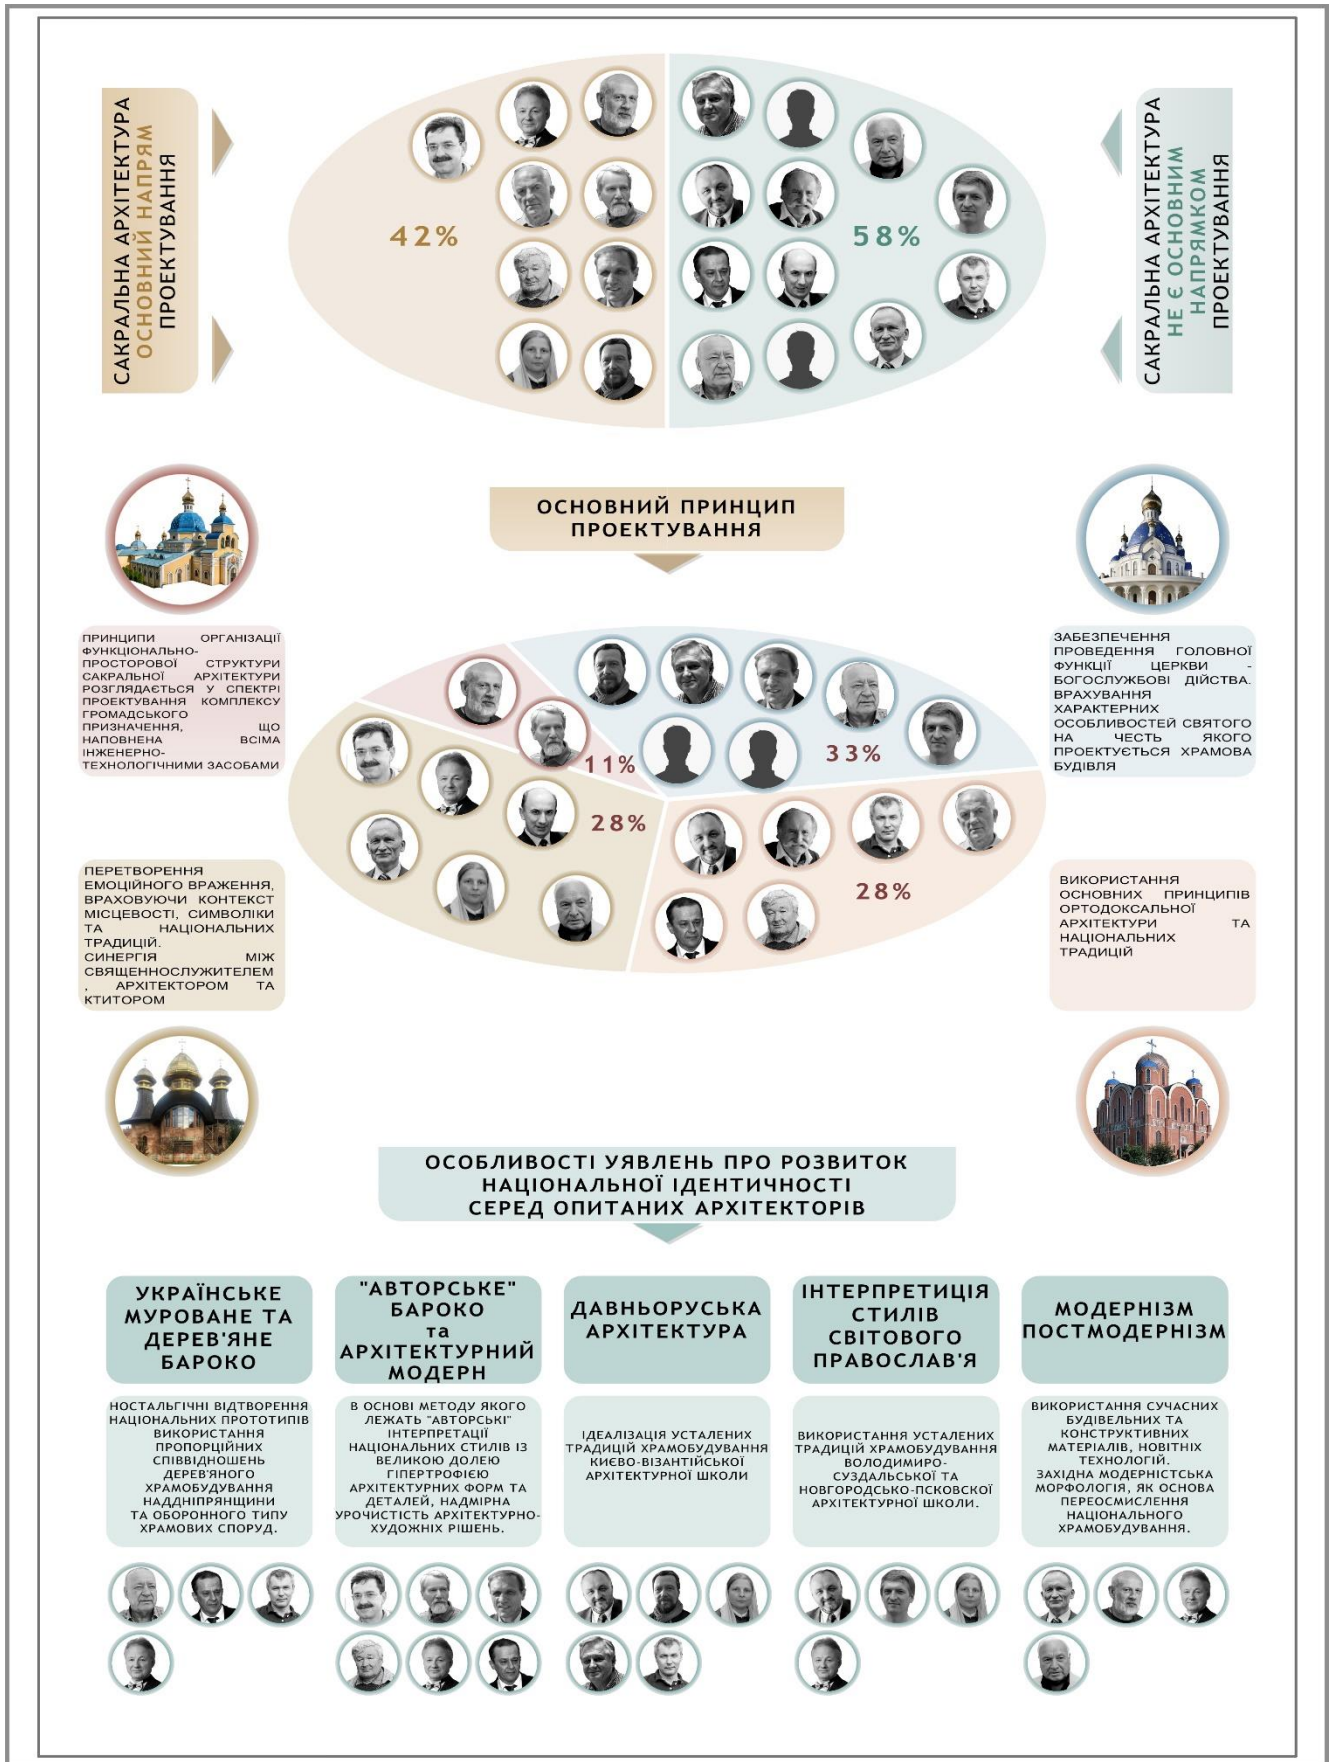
САКРАЛЬНА АРХІТЕКТУРА ОСНОВНИЙ НАПРЯМ ПРОЕКТУВАННЯ

42%

58%

САКРАЛЬНА АРХІТЕКТУРА НЕ Є ОСНОВНИМ НАПРЯМКОМ ПРОЕКТУВАННЯ

ОСНОВНИЙ ПРИНЦИП ПРОЕКТУВАННЯ

ПРИНЦИПИ ОРГАНІЗАЦІЇ ФУНКЦІОНАЛЬНО-ПРОСТОРОВОЇ СТРУКТУРИ САКРАЛЬНОЇ АРХІТЕКТУРИ РОЗГЛЯДАЄТЬСЯ У СПЕКТРІ ПРОЕКТУВАННЯ КОМПЛЕКСУ ГРОМАДСЬКОГО ПРИЗНАЧЕННЯ, ЩО НАПОВНЕНА ВСІМА ІНЖЕНЕРНО-ТЕХНОЛОГІЧНИМИ ЗАСОБАМИ

ЗАБЕЗПЕЧЕННЯ ПРОВЕДЕННЯ ГОЛОВНОЇ ФУНКЦІЇ ЦЕРКВИ - БОГОСЛУЖБОВІ ДІЙСТВА. ВРАХУВАННЯ ХАРАКТЕРНИХ ОСОБЛИВОСТЕЙ СВЯТОГО НА ЧЕСТЬ ЯКОГО ПРОЕКТУЄТЬСЯ ХРАМОВА БУДІВЛЯ

11%

33%

28%

28%

ПЕРЕТВОРЕННЯ ЕМОЦІЙНОГО ВРАЖЕННЯ, ВРАХОВУЮЧИ КОНТЕКСТ МІСЦЕВОСТІ, СИМВОЛІКИ ТА НАЦІОНАЛЬНИХ ТРАДИЦІЙ.
СИНЕРГІЯ МІЖ СВЯЩЕННОСЛУЖИТЕЛЕМ , АРХІТЕКТОРОМ ТА КТИТОРОМ

ВИКОРИСТАННЯ ОСНОВНИХ ПРИНЦИПІВ ОРТОДОКСАЛЬНОЇ АРХІТЕКТУРИ ТА НАЦІОНАЛЬНИХ ТРАДИЦІЙ

ОСОБЛИВОСТІ УЯВЛЕНЬ ПРО РОЗВИТОК НАЦІОНАЛЬНОЇ ІДЕНТИЧНОСТІ СЕРЕД ОПИТАНИХ АРХІТЕКТОРІВ

УКРАЇНСЬКЕ МУРОВАНЕ ТА ДЕРЕВ'ЯНЕ БАРОКО

НОСТАЛЬГІЧНІ ВІДТВОРЕННЯ НАЦІОНАЛЬНИХ ПРОТОТИПІВ ВИКОРИСТАННЯ ПРОПОРЦІЙНИХ СПІВВІДНОШЕНЬ ДЕРЕВ'ЯНОГО ХРАМОБУДУВАННЯ НАДДНІПРЯНЩИНИ ТА ОБОРОННОГО ТИПУ ХРАМОВИХ СПОРУД.

"АВТОРСЬКЕ" БАРОКО та АРХІТЕКТУРНИЙ МОДЕРН

В ОСНОВІ МЕТОДУ ЯКОГО ЛЕЖАТЬ "АВТОРСЬКІ" ІНТЕРПРЕТАЦІЇ НАЦІОНАЛЬНИХ СТИЛІВ ІЗ ВЕЛИКОЮ ДОЛЕЮ ГІПЕРТРОФІЄЮ АРХІТЕКТУРНИХ ФОРМ ТА ДЕТАЛЕЙ, НАДМІРНА УРОЧИСТІСТЬ АРХІТЕКТУРНО-ХУДОЖНІХ РІШЕНЬ.

ДАВНЬОРУСЬКА АРХІТЕКТУРА

ІДЕАЛІЗАЦІЯ УСТАЛЕНИХ ТРАДИЦІЙ ХРАМОБУДУВАННЯ КИЄВО-ВІЗАНТІЙСЬКОЇ АРХІТЕКТУРНОЇ ШКОЛИ

ІНТЕРПРЕТИЦІЯ СТИЛІВ СВІТОВОГО ПРАВОСЛАВ'Я

ВИКОРИСТАННЯ УСТАЛЕНИХ ТРАДИЦІЙ ХРАМОБУДУВАННЯ ВОЛОДИМИРО-СУЗДАЛЬСЬКОЇ ТА НОВГОРОДСЬКО-ПСКОВСЬКОЇ АРХІТЕКТУРНОЇ ШКОЛИ.

МОДЕРНІЗМ ПОСТМОДЕРНІЗМ

ВИКОРИСТАННЯ СУЧАСНИХ БУДІВЕЛЬНИХ ТА КОНСТРУКТИВНИХ МАТЕРІАЛІВ, НОВІТНІХ ТЕХНОЛОГІЙ.
ЗАХІДНА МОДЕРНІСТСЬКА МОРФОЛОГІЯ, ЯК ОСНОВА ПЕРЕОСМИСЛЕННЯ НАЦІОНАЛЬНОГО ХРАМОБУДУВАННЯ.